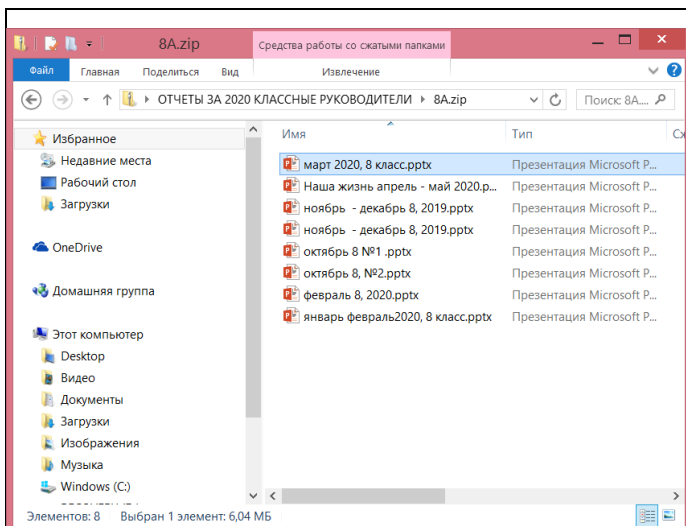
8A.zip
Средства работы со сжатыми папками
Файл Главная Поделиться Вид Извлечение
ОТЧЕТЫ ЗА 2020 КЛАССНЫЕ РУКОВОДИТЕЛИ › 8A.zip
Поиск: 8A....

Избранное
Недавние места
Рабочий стол
Загрузки
OneDrive
Домашняя группа
Этот компьютер
Desktop
Видео
Документы
Загрузки
Изображения
Музыка
Windows (C:)

| Имя | Тип | Сх |
|---|---|---|
| март 2020, 8 класс.pptx | Презентация Microsoft P... | |
| Наша жизнь апрель - май 2020.p... | Презентация Microsoft P... | |
| ноябрь - декабрь 8, 2019.pptx | Презентация Microsoft P... | |
| ноябрь - декабрь 8, 2019.pptx | Презентация Microsoft P... | |
| октябрь 8 №1 .pptx | Презентация Microsoft P... | |
| октябрь 8, №2.pptx | Презентация Microsoft P... | |
| февраль 8, 2020.pptx | Презентация Microsoft P... | |
| январь февраль2020, 8 класс.pptx | Презентация Microsoft P... | |

Элементов: 8 Выбран 1 элемент: 6,04 МБ